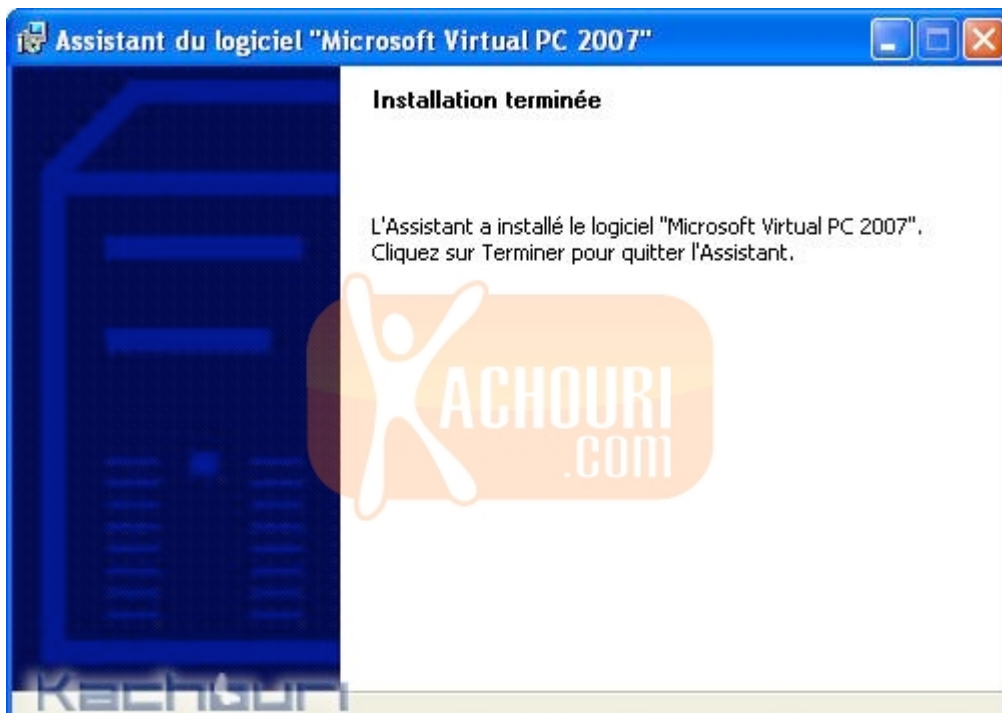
Assistant du logiciel "Microsoft Virtual PC 2007"

Installation terminée

L'Assistant a installé le logiciel "Microsoft Virtual PC 2007". Cliquez sur Terminer pour quitter l'Assistant.

ACHOURI
.COM

Kachouri